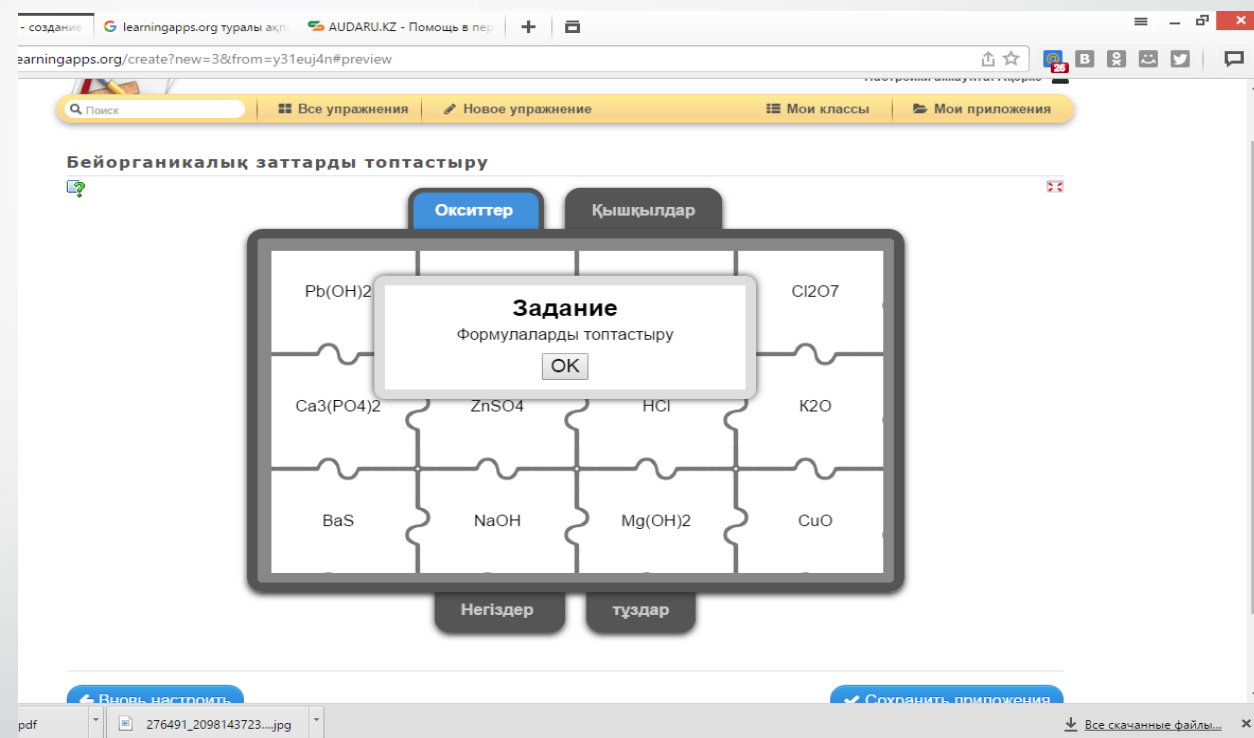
- создание | learningapps.org туралы ақп | AUDARU.KZ - Помощь в пер

learningapps.org/create?new=3&from=y31euj4n#preview

Поиск | Все упражнения | Новое упражнение | Мои классы | Мои приложения

Бейорганикалық заттарды топтастыру

Окситтер

Қышқылдар

| Pb(OH)2 | | | Cl2O7 |
|---|---|---|---|
| Ca3(PO4)2 | ZnSO4 | HCl | K2O |
| BaS | NaOH | Mg(OH)2 | CuO |

Задание

Формулаларды топтастыру

OK

Негіздер

тұздар

Вновь настроить

Сохранить приложения

pdf

276491_2098143723....jpg

Все скачанные файлы...